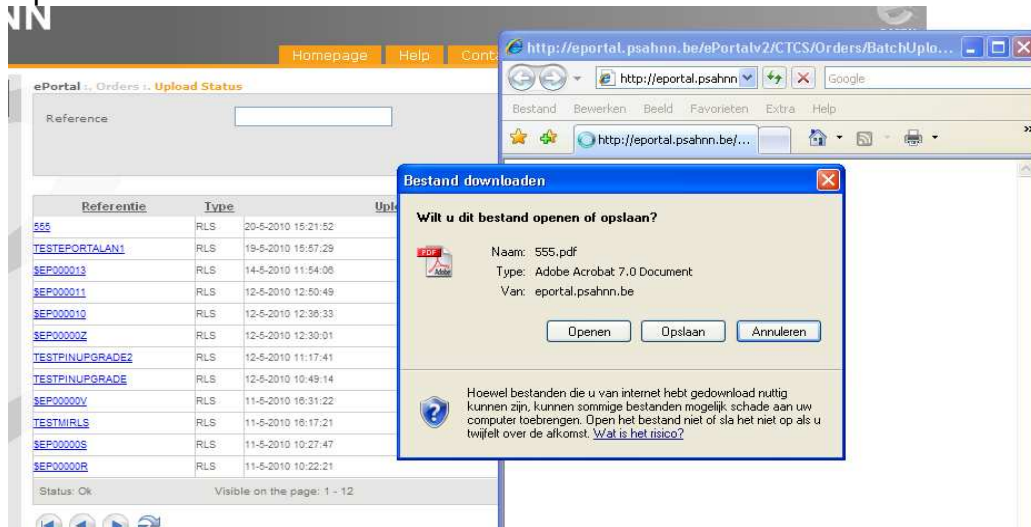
NN

Homepage Help Cont

ePortal :. Orders :. Upload Status

Reference

| Referentie | Type | Uplo |
|---|---|---|
| 555 | RLS | 20-5-2010 15:21:52 |
| TESTEPORTALAN1 | RLS | 19-5-2010 15:57:29 |
| SEP000013 | RLS | 14-5-2010 11:54:06 |
| SEP000011 | RLS | 12-5-2010 12:50:49 |
| SEP000010 | RLS | 12-5-2010 12:36:33 |
| SEP00000Z | RLS | 12-5-2010 12:30:01 |
| TESTPINUPGRADE2 | RLS | 12-5-2010 11:17:41 |
| TESTPINUPGRADE | RLS | 12-5-2010 10:49:14 |
| SEP00000V | RLS | 11-5-2010 16:31:22 |
| TESTMIRLS | RLS | 11-5-2010 16:17:21 |
| SEP00000S | RLS | 11-5-2010 10:27:47 |
| SEP00000R | RLS | 11-5-2010 10:22:21 |

Status: Ok Visible on the page: 1 - 12

http://eportal.psahnn.be/ePortalv2/CTCS/Orders/BatchUplo...

http://eportal.psahnn

Google

Bestand Bewerken Beeld Favorieten Extra Help

http://eportal.psahnn.be/...

Bestand downloaden

Wilt u dit bestand openen of opslaan?

Naam: 555.pdf
Type: Adobe Acrobat 7.0 Document
Van: eportal.psahnn.be

Openen Opslaan Annuleren

Hoewel bestanden die u van internet hebt gedownload nuttig kunnen zijn, kunnen sommige bestanden mogelijk schade aan uw computer toebrengen. Open het bestand niet of sla het niet op als u twijfelt over de afkomst. Wat is het risico?